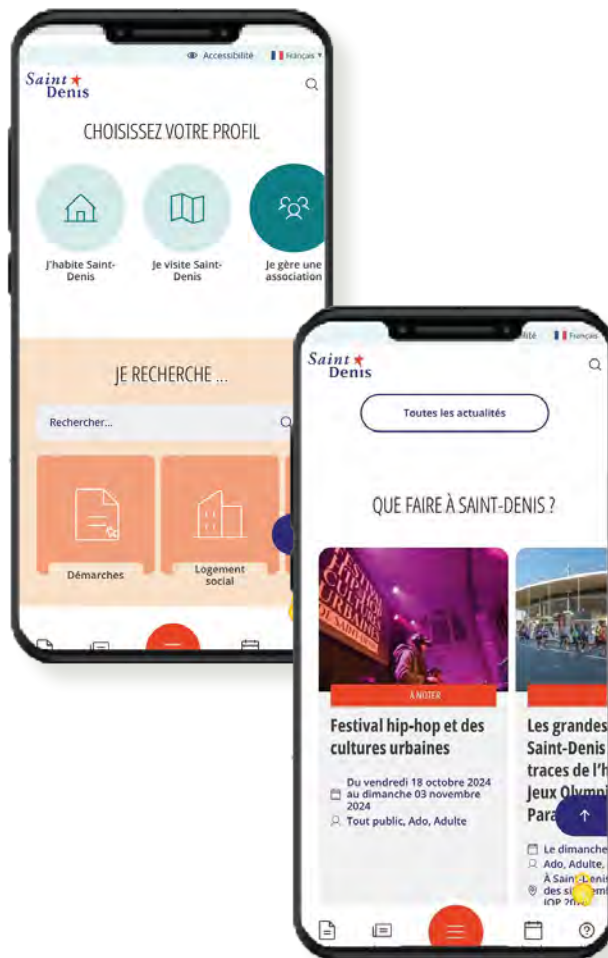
Accessibilité Français

Saint Denis

CHOISISSEZ VOTRE PROFIL

J'habite Saint-Denis

Je visite Saint-Denis

Je gère une association

JE RECHERCHE ...

Rechercher...

Démarches

Logement social

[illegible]lité Français

Saint Denis

Toutes les actualités

QUE FAIRE À SAINT-DENIS ?

À NOTER

Festival hip-hop et des cultures urbaines

Du vendredi 18 octobre 2024 au dimanche 03 novembre 2024

Tout public, Ado, Adulte

Les grandes Saint-Denis traces de l'h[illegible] Jeux Olymp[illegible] Para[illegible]

Le dimanche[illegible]

Ado, Adulte, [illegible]

À Saint-Denis des sites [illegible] JOP 20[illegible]